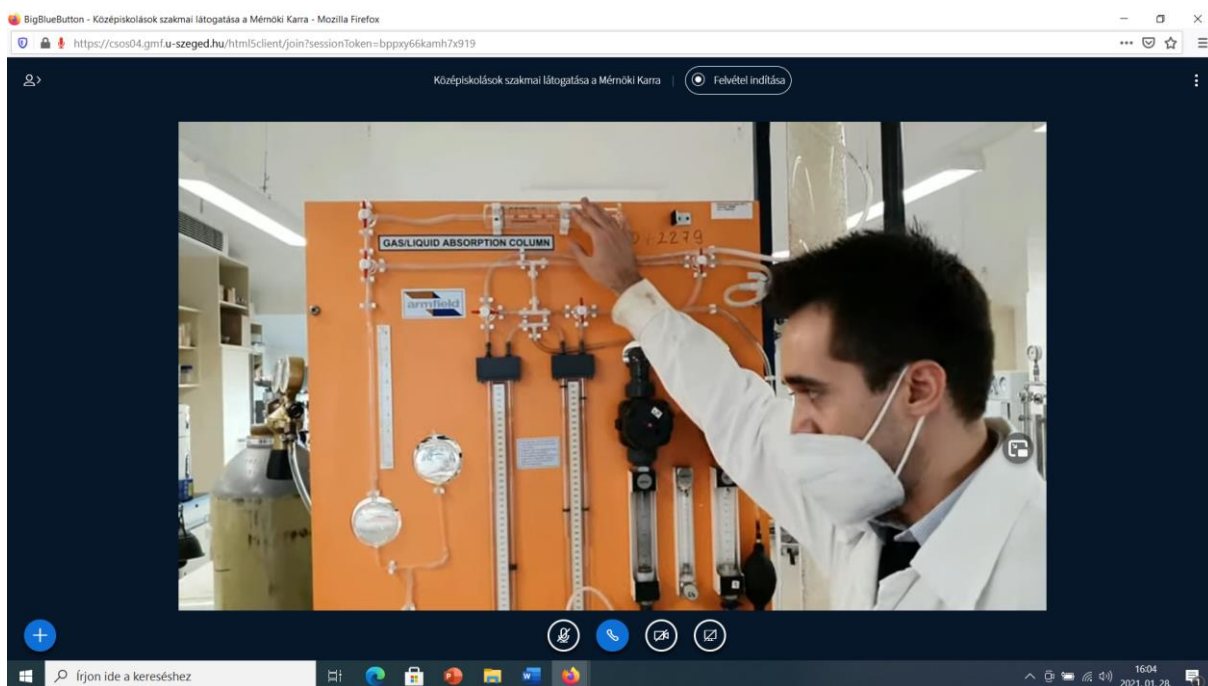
BigBlueButton - Középiskolások szakmai látogatása a Mérnöki Karra - Mozilla Firefox

https://csos04.gmf.u-szeged.hu/html5client/join?sessionToken=bppxy66kamh7x919

Középiskolások szakmai látogatása a Mérnöki Karra

Felvétel indítása

GAS/LIQUID ABSORPTION COLUMN

armfield

9/2279

Írjon ide a kereséshez

16:04
2021. 01. 28.